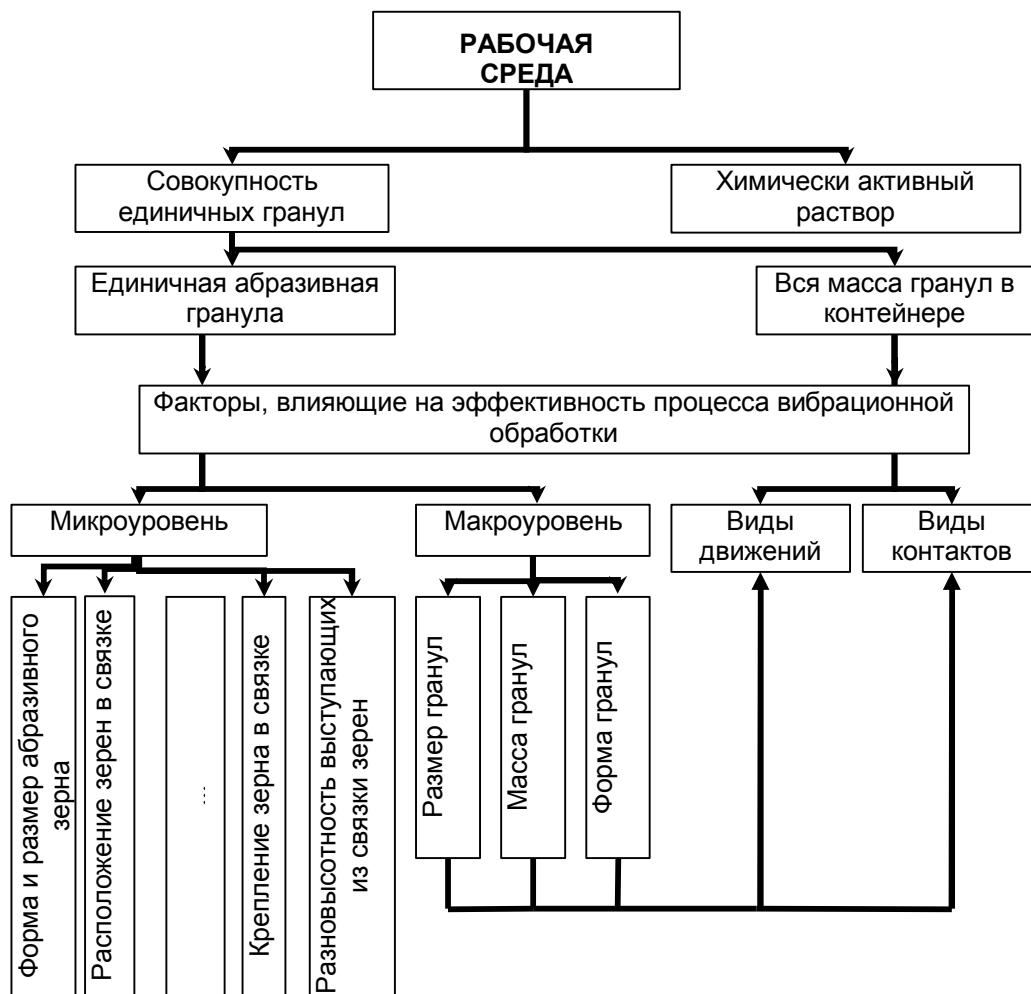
РАБОЧАЯ СРЕДА

Совокупность единичных гранул

Химически активный раствор

Единичная абразивная гранула

Вся масса гранул в контейнере

Факторы, влияющие на эффективность процесса вибрационной обработки

Микроуровень

Макроуровень

Виды движений

Виды контактов

Форма и размер абразивного зерна

Расположение зерен в связке

...

Крепление зерна в связке

Разновысотность выступающих из связки зерен

Размер гранул

Масса гранул

Форма гранул